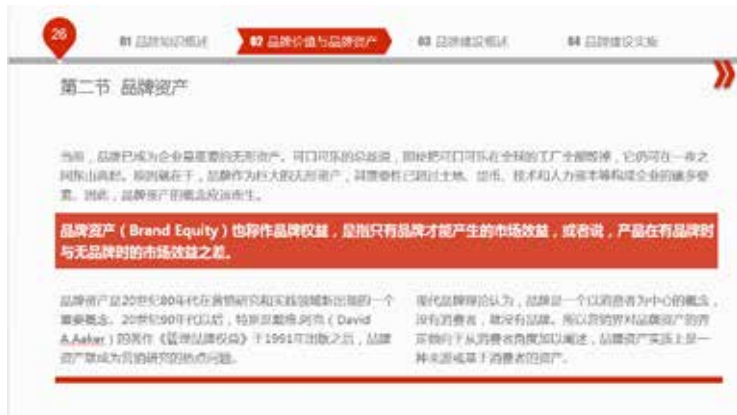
26

01 品牌知识概述　02 品牌价值与品牌资产　03 品牌建设概述　04 品牌建设实施

第二节 品牌资产

当前，品牌已成为企业最重要的无形资产。可口可乐的总裁说，即使把可口可乐在全球的工厂全部毁掉，它仍可在一夜之间东山再起。原因就在于，品牌作为巨大的无形资产，其重要性已超过土地、货币、技术和人力资本等构成企业的诸多要素。因此，品牌资产的概念应运而生。

品牌资产（Brand Equity）也称作品牌权益，是指只有品牌才能产生的市场效益，或者说，产品在有品牌时与无品牌时的市场效益之差。

品牌资产是20世纪80年代在营销研究和实践领域新出现的一个重要概念。20世纪90年代以后，特别是戴维.阿克（David A.Aaker）的著作《管理品牌权益》于1991年出版之后，品牌资产就成为营销研究的热点问题。

现代品牌理论认为，品牌是一个以消费者为中心的概念，没有消费者，就没有品牌。所以营销学界对品牌资产的界定侧重于从消费者角度加以阐述，品牌资产实质上是一种来源或基于消费者的资产。